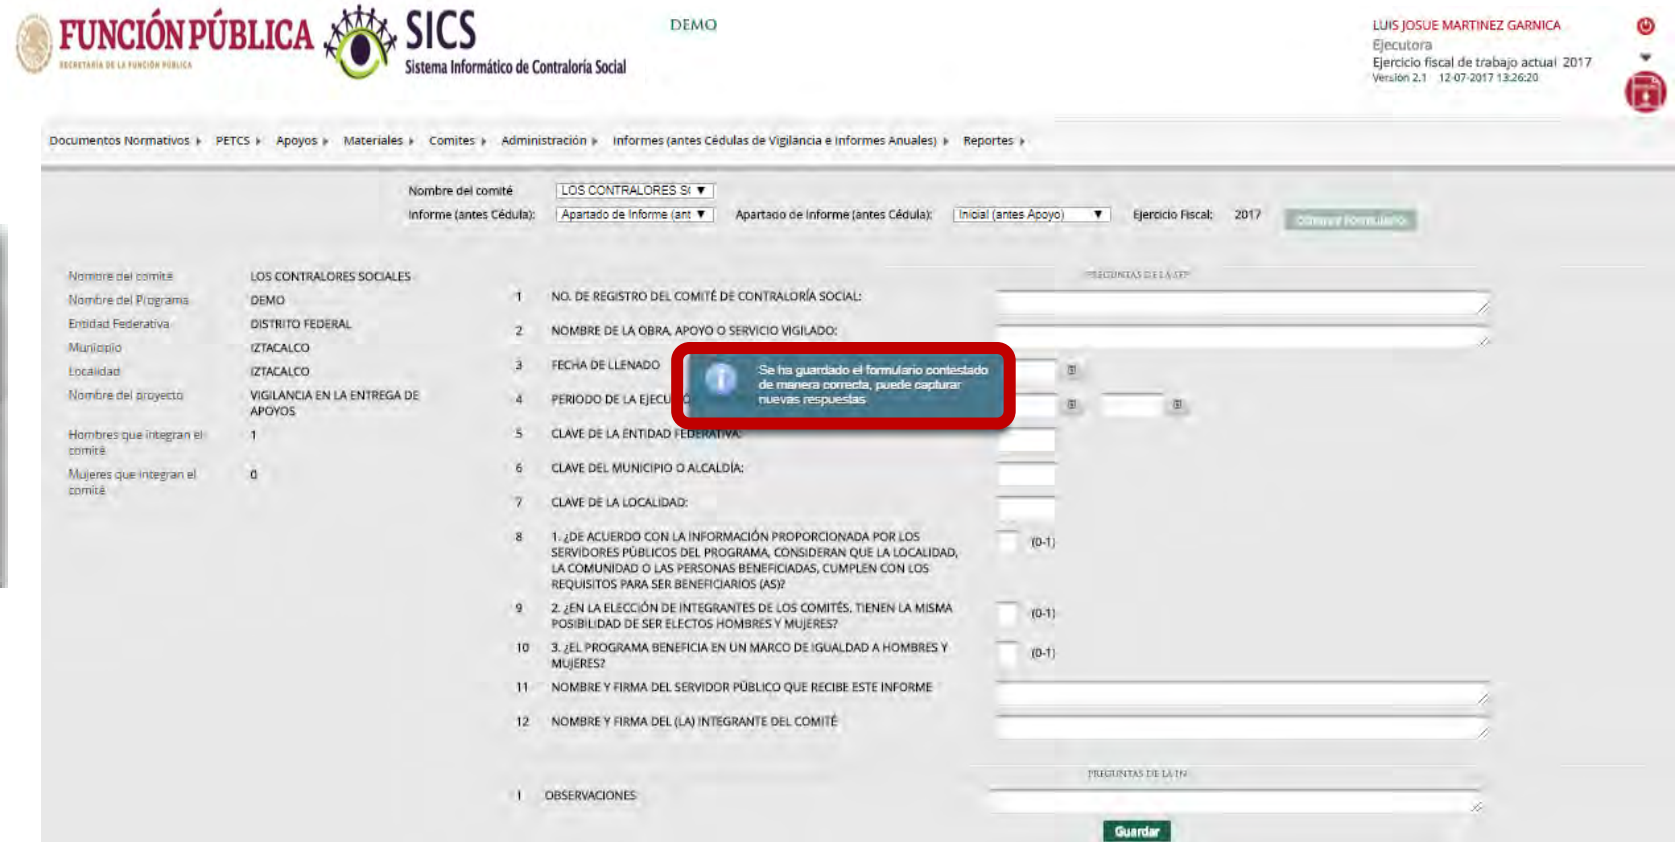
FUNCIÓN PÚBLICA
SECRETARÍA DE LA FUNCIÓN PÚBLICA

SICS
Sistema Informático de Contraloría Social

DEMO

LUIS JOSUE MARTINEZ GARNICA
Ejecutora
Ejercicio fiscal de trabajo actual 2017
Versión 2.1 12-07-2017 13:26:20

Documentos Normativos ▸ PETCS ▸ Apoyos ▸ Materiales ▸ Comites ▸ Administración ▸ Informes (antes Cédulas de Vigilancia e Informes Anuales) ▸ Reportes ▸

Nombre del comité LOS CONTRALORES S ▼
Informe (antes Cédula): Apartado de Informe (ant ▼ Apartado de Informe (antes Cédula): Inicial (antes Apoyo) ▼ Ejercicio Fiscal: 2017 Obtener Formulario

Nombre del comité LOS CONTRALORES SOCIALES
Nombre del Programa DEMO
Entidad Federativa DISTRITO FEDERAL
Municipio IZTACALCO
Localidad IZTACALCO
Nombre del proyecto VIGILANCIA EN LA ENTREGA DE APOYOS
Hombres que integran el comité 1
Mujeres que integran el comité 0

PREGUNTAS DE LA SFP

1 NO. DE REGISTRO DEL COMITÉ DE CONTRALORÍA SOCIAL:
2 NOMBRE DE LA OBRA, APOYO O SERVICIO VIGILADO:
3 FECHA DE LLENADO
4 PERIODO DE LA EJECU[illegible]
5 CLAVE DE LA ENTIDAD FEDERATIVA:
6 CLAVE DEL MUNICIPIO O ALCALDÍA:
7 CLAVE DE LA LOCALIDAD:
8 1. ¿DE ACUERDO CON LA INFORMACIÓN PROPORCIONADA POR LOS SERVIDORES PÚBLICOS DEL PROGRAMA, CONSIDERAN QUE LA LOCALIDAD, LA COMUNIDAD O LAS PERSONAS BENEFICIADAS, CUMPLEN CON LOS REQUISITOS PARA SER BENEFICIARIOS (AS)? (0-1)
9 2. ¿EN LA ELECCIÓN DE INTEGRANTES DE LOS COMITÉS, TIENEN LA MISMA POSIBILIDAD DE SER ELECTOS HOMBRES Y MUJERES? (0-1)
10 3. ¿EL PROGRAMA BENEFICIA EN UN MARCO DE IGUALDAD A HOMBRES Y MUJERES? (0-1)
11 NOMBRE Y FIRMA DEL SERVIDOR PÚBLICO QUE RECIBE ESTE INFORME
12 NOMBRE Y FIRMA DEL (LA) INTEGRANTE DEL COMITÉ

Se ha guardado el formulario contestado de manera correcta, puede capturar nuevas respuestas

PREGUNTAS DE LA IN

1 OBSERVACIONES

Guardar